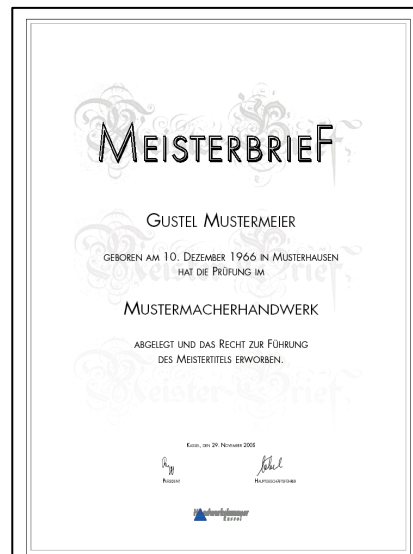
Meisterbrief

Gustel Mustermeier

geboren am 10. Dezember 1966 in Musterhausen hat die Prüfung im

Mustermacherhandwerk

abgelegt und das Recht zur Führung des Meistertitels erworben.

Meister-Brief

Kassel, den 29. November 2005

Präsident

Hauptgeschäftsführer

Handwerkskammer Kassel